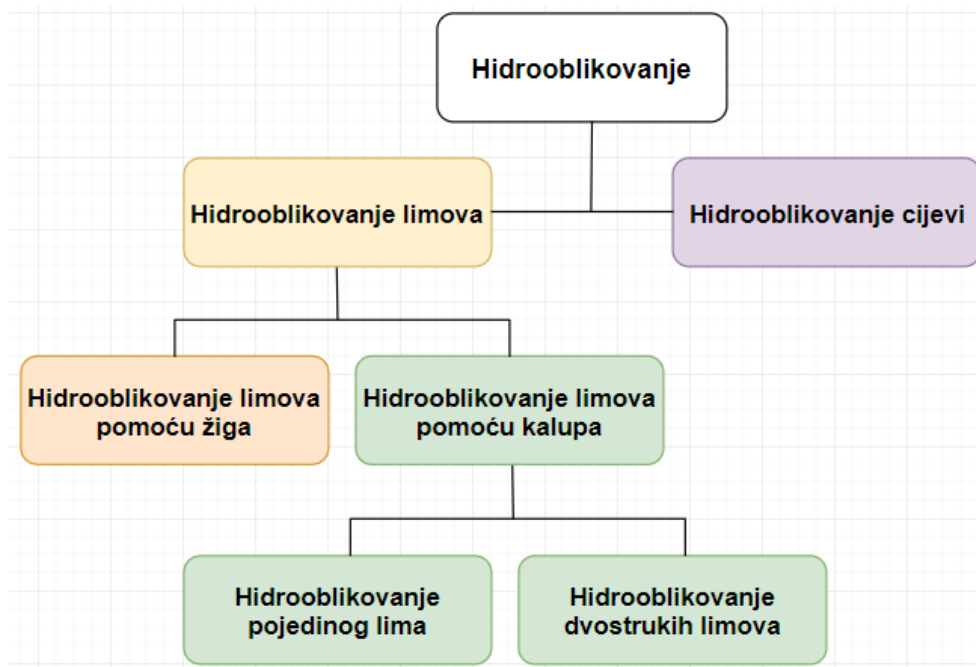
Hidrooblikovanje

Hidrooblikovanje limova

Hidrooblikovanje cijevi

Hidrooblikovanje limova pomoću žiga

Hidrooblikovanje limova pomoću kalupa

Hidrooblikovanje pojedinog lima

Hidrooblikovanje dvostrukih limova